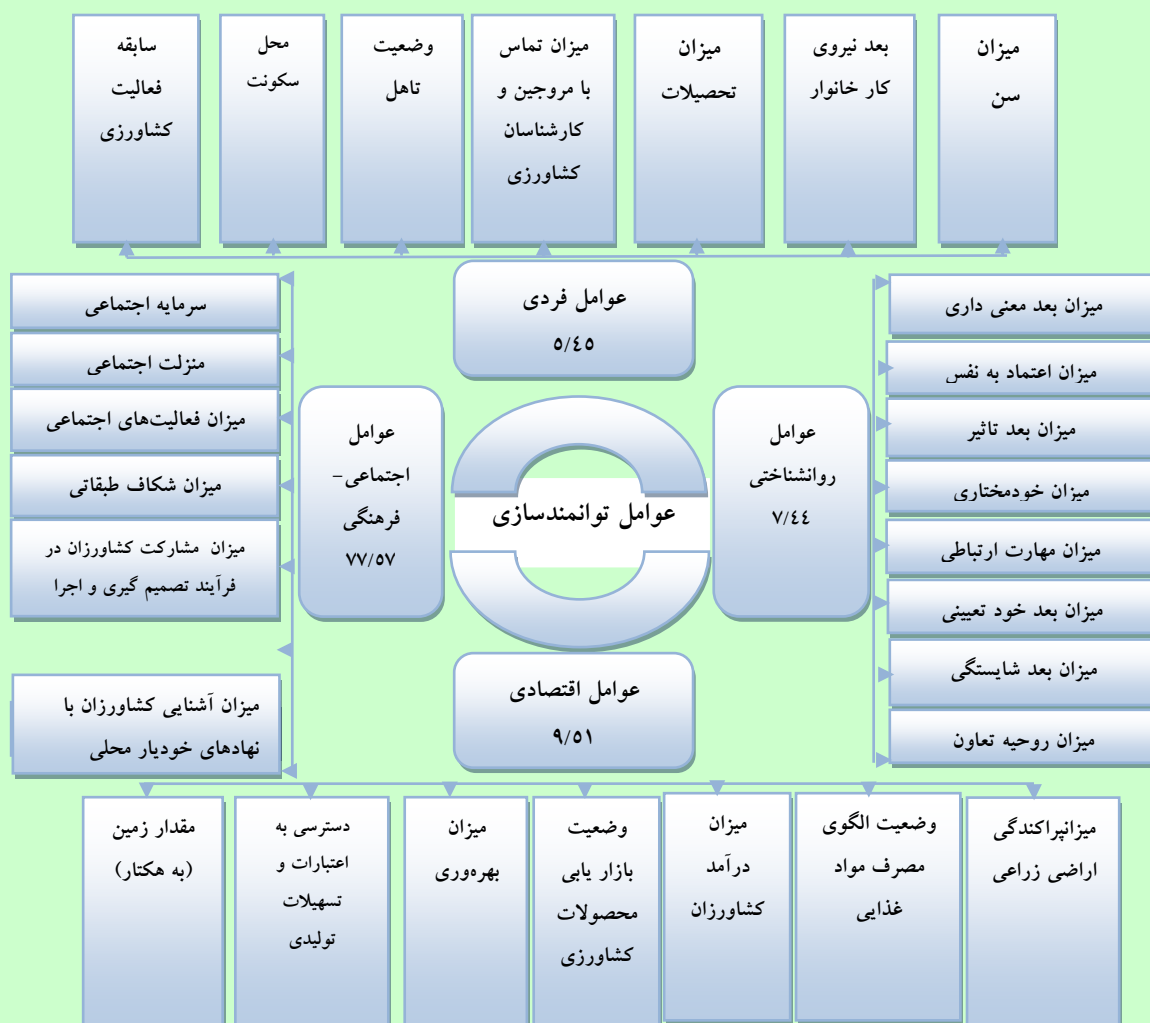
میزان سن

بعد نیروی کار خانوار

میزان تحصیلات

میزان تماس با مروجین و کارشناسان کشاورزی

وضعیت تاهل

محل سکونت

سابقه فعالیت کشاورزی

عوامل فردی
۵/۴۵

میزان بعد معنی داری

میزان اعتماد به نفس

میزان بعد تاثیر

میزان خودمختاری

میزان مهارت ارتباطی

میزان بعد خود تعیینی

میزان بعد شایستگی

میزان روحیه تعاون

عوامل روانشناختی
۷/۴۴

عوامل توانمندسازی

عوامل اجتماعی-فرهنگی
۷۷/۵۷

سرمایه اجتماعی

منزلت اجتماعی

میزان فعالیت‌های اجتماعی

میزان شکاف طبقاتی

میزان مشارکت کشاورزان در فرآیند تصمیم گیری و اجرا

میزان آشنایی کشاورزان با نهادهای خودیار محلی

عوامل اقتصادی
۹/۵۱

میزانپراکندگی اراضی زراعی

وضعیت الگوی مصرف مواد غذایی

میزان درآمد کشاورزان

وضعیت بازار یابی محصولات کشاورزی

میزان بهره‌وری

دسترسی به اعتبارات و تسهیلات تولیدی

مقدار زمین (به هکتار)